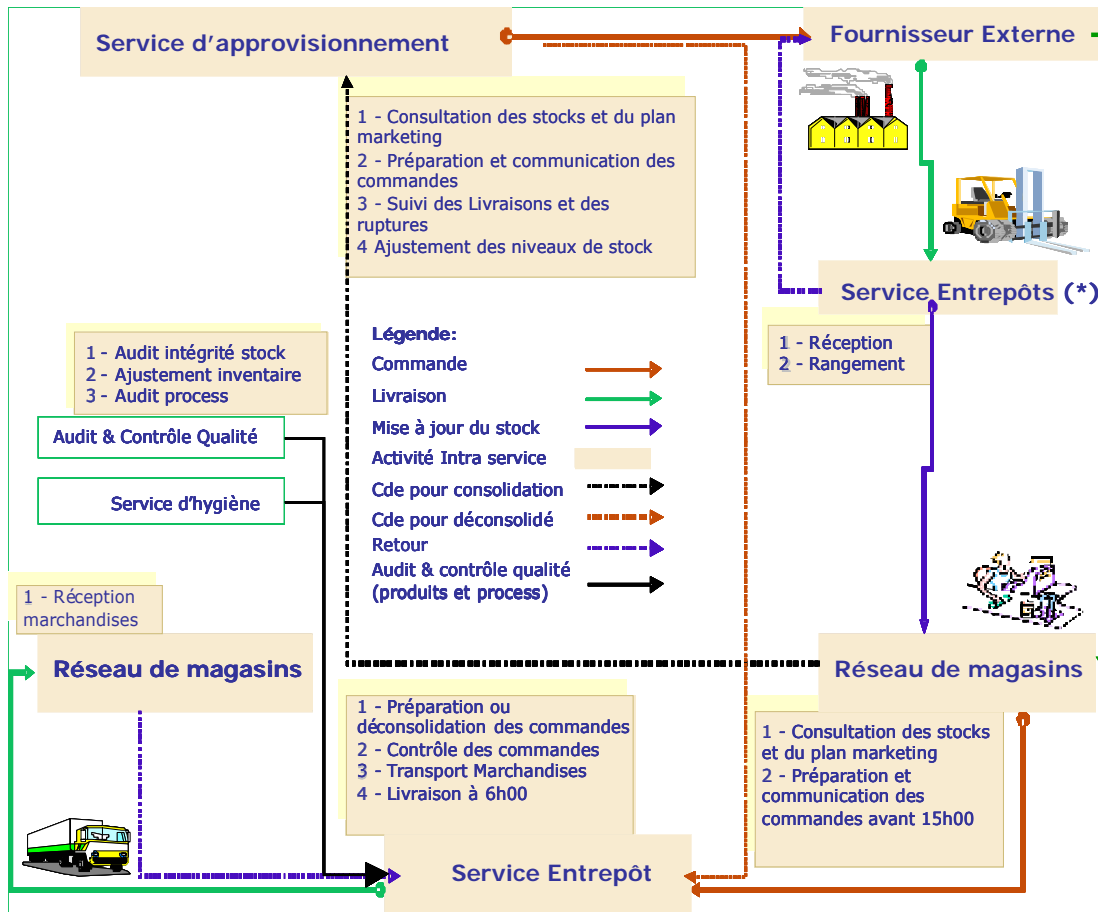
Service d’approvisionnement

Fournisseur Externe

1 - Consultation des stocks et du plan marketing
2 - Préparation et communication des commandes
3 - Suivi des Livraisons et des ruptures
4 Ajustement des niveaux de stock

Service Entrepôts (*)

1 - Réception
2 - Rangement

1 - Audit intégrité stock
2 - Ajustement inventaire
3 - Audit process

Audit & Contrôle Qualité

Service d’hygiène

Légende:
Commande
Livraison
Mise à jour du stock
Activité Intra service
Cde pour consolidation
Cde pour déconsolidé
Retour
Audit & contrôle qualité (produits et process)

1 - Réception marchandises

Réseau de magasins

Réseau de magasins

1 - Préparation ou déconsolidation des commandes
2 - Contrôle des commandes
3 - Transport Marchandises
4 - Livraison à 6h00

1 - Consultation des stocks et du plan marketing
2 - Préparation et communication des commandes avant 15h00

Service Entrepôt